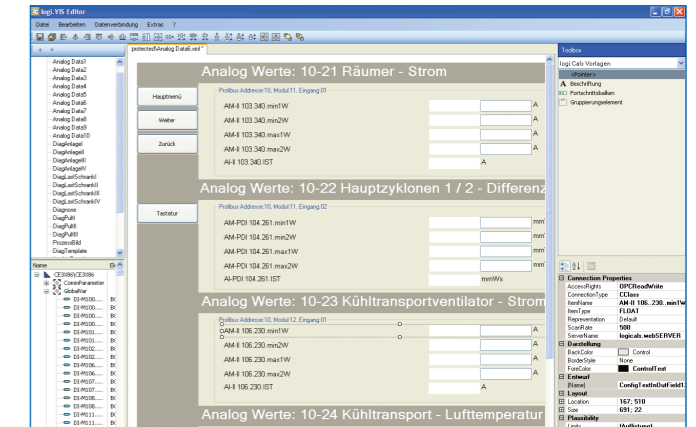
logi.VIS Editor

Datei Bearbeiten Datenverbindung Extras ?

protected\Analog Data6.xml*

Analog Data1
Analog Data2
Analog Data3
Analog Data4
Analog Data5
Analog Data6
Analog Data7
Analog Data8
Analog Data9
Analog Data10
DiagAnlageI
DiagAnlageII
DiagAnlageIII
DiagAnlageIV
DiagLastSchrankI
DiagLastSchrankII
DiagLastSchrankIII
DiagLastSchrankIV
Diagnose
DiagPultI
DiagPultII
DiagPultIII
ProzessBild
DiagTemplate

Name
CE3X86\CE3X86
CommParameter
GlobalVar
DI-M100.... BK
DI-M100.... BK
DI-M100.... BK
DI-M101.... BK
DI-M101.... BK
DI-M102.... BK
DI-M104.... BK
DI-M106.... BK
DI-M106.... BK
DI-M107.... BK
DI-M108.... BK
DI-M108.... BK
DI-M108.... BK
DI-M111.... BK

Analog Werte: 10-21 Räumer - Strom

Hauptmenü
Weiter
Zurück
Tastatur

Profibus Addresse:10, Modul:11, Eingang:01
AM-II 103.340.min1W A
AM-II 103.340.min2W A
AM-II 103.340.max1W A
AM-II 103.340.max2W A
AI-II 103.340.IST A

Analog Werte: 10-22 Hauptzyklonen 1 / 2 - Differenz

Profibus Addresse:10, Modul:11, Eingang:02
AM-PDI 104.261.min1W mm
AM-PDI 104.261.min2W mm
AM-PDI 104.261.max1W mm
AM-PDI 104.261.max2W mm
AI-PDI 104.261.IST mmWs

Analog Werte: 10-23 Kühltransportventilator - Strom

Profibus Addresse:10, Modul:12, Eingang:01
AM-II 106.230.min1W A
AM-II 106.230.min2W A
AM-II 106.230.max1W A
AM-II 106.230.max2W A
AI-II 106.230.IST A

Analog Werte: 10-24 Kühltransport - Lufttemperatur

Toolbox
logi.Cals Vorlagen
<Pointer>
Beschriftung
Portschnittsbalken
Gruppierungselement

Connection Properties
AccessRights OPCReadWrite
ConnectionType CClass
ItemName AM-II 106...230...min1W
ItemType FLOAT
Representation Default
ScanRate 500
ServerName logicals.webSERVER
Darstellung
BackColor Control
BorderStyle None
ForeColor ControlText
Entwurf
(Name) ConfigTextInOutField1
Layout
Location 167; 510
Size 691; 22
Plausibility
Limits (Auflistung)